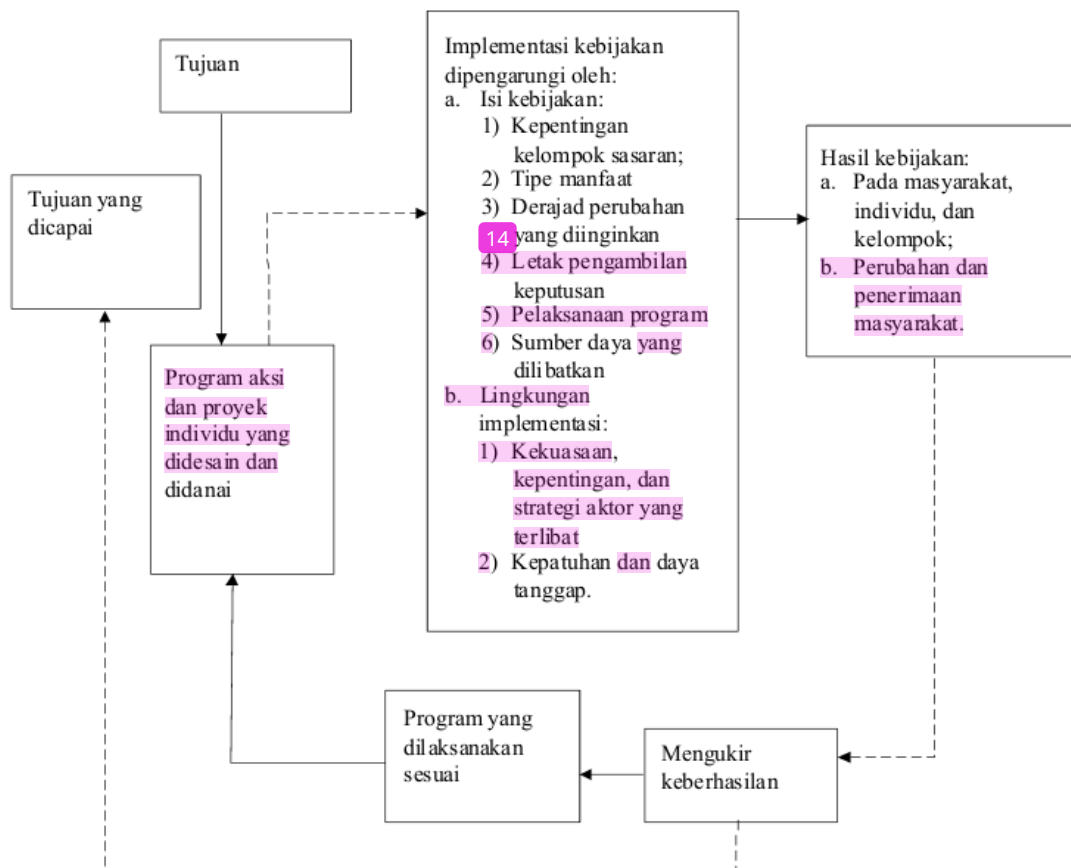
Tujuan

Tujuan yang dicapai

Program aksi dan proyek individu yang didesain dan didanai

Implementasi kebijakan dipengarungi oleh:
a. Isi kebijakan:
1) Kepentingan kelompok sasaran;
2) Tipe manfaat
3) Derajad perubahan yang diinginkan
4) Letak pengambilan keputusan
5) Pelaksanaan program
6) Sumber daya yang dilibatkan
b. Lingkungan implementasi:
1) Kekuasaan, kepentingan, dan strategi aktor yang terlibat
2) Kepatuhan dan daya tanggap.

14

Hasil kebijakan:
a. Pada masyarakat, individu, dan kelompok;
b. Perubahan dan penerimaan masyarakat.

Program yang dilaksanakan sesuai

Mengukir keberhasilan